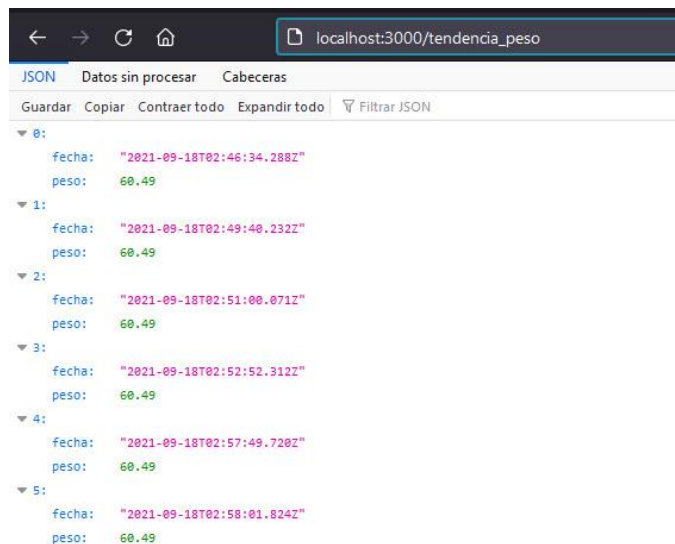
localhost:3000/tendencia_peso

JSON Datos sin procesar Cabeceras

Guardar Copiar Contraer todo Expandir todo Filtrar JSON

0:
fecha: "2021-09-18T02:46:34.288Z"
peso: 60.49
1:
fecha: "2021-09-18T02:49:40.232Z"
peso: 60.49
2:
fecha: "2021-09-18T02:51:00.071Z"
peso: 60.49
3:
fecha: "2021-09-18T02:52:52.312Z"
peso: 60.49
4:
fecha: "2021-09-18T02:57:49.720Z"
peso: 60.49
5:
fecha: "2021-09-18T02:58:01.824Z"
peso: 60.49